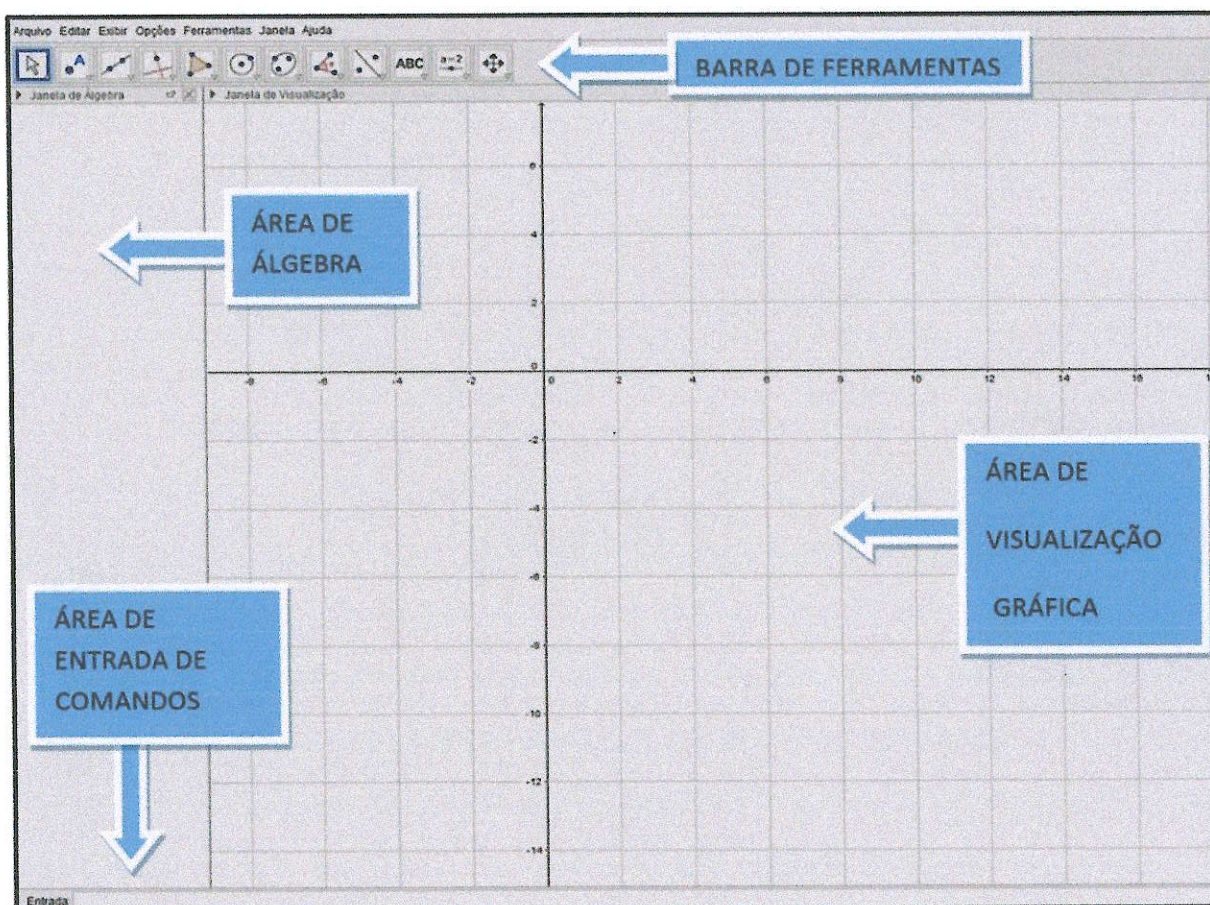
Arquivo Editar Exibir Opções Ferramentas Janela Ajuda

ABC $a=2$

BARRA DE FERRAMENTAS

Janela de Álgebra

Janela de Visualização

ÁREA DE ÁLGEBRA

6
4
2
0
-8 -6 -4 -2 0 2 4 6 8 10 12 14 16
-2
-4
-6
-8
-10
-12
-14

ÁREA DE VISUALIZAÇÃO GRÁFICA

ÁREA DE ENTRADA DE COMANDOS

Entrada